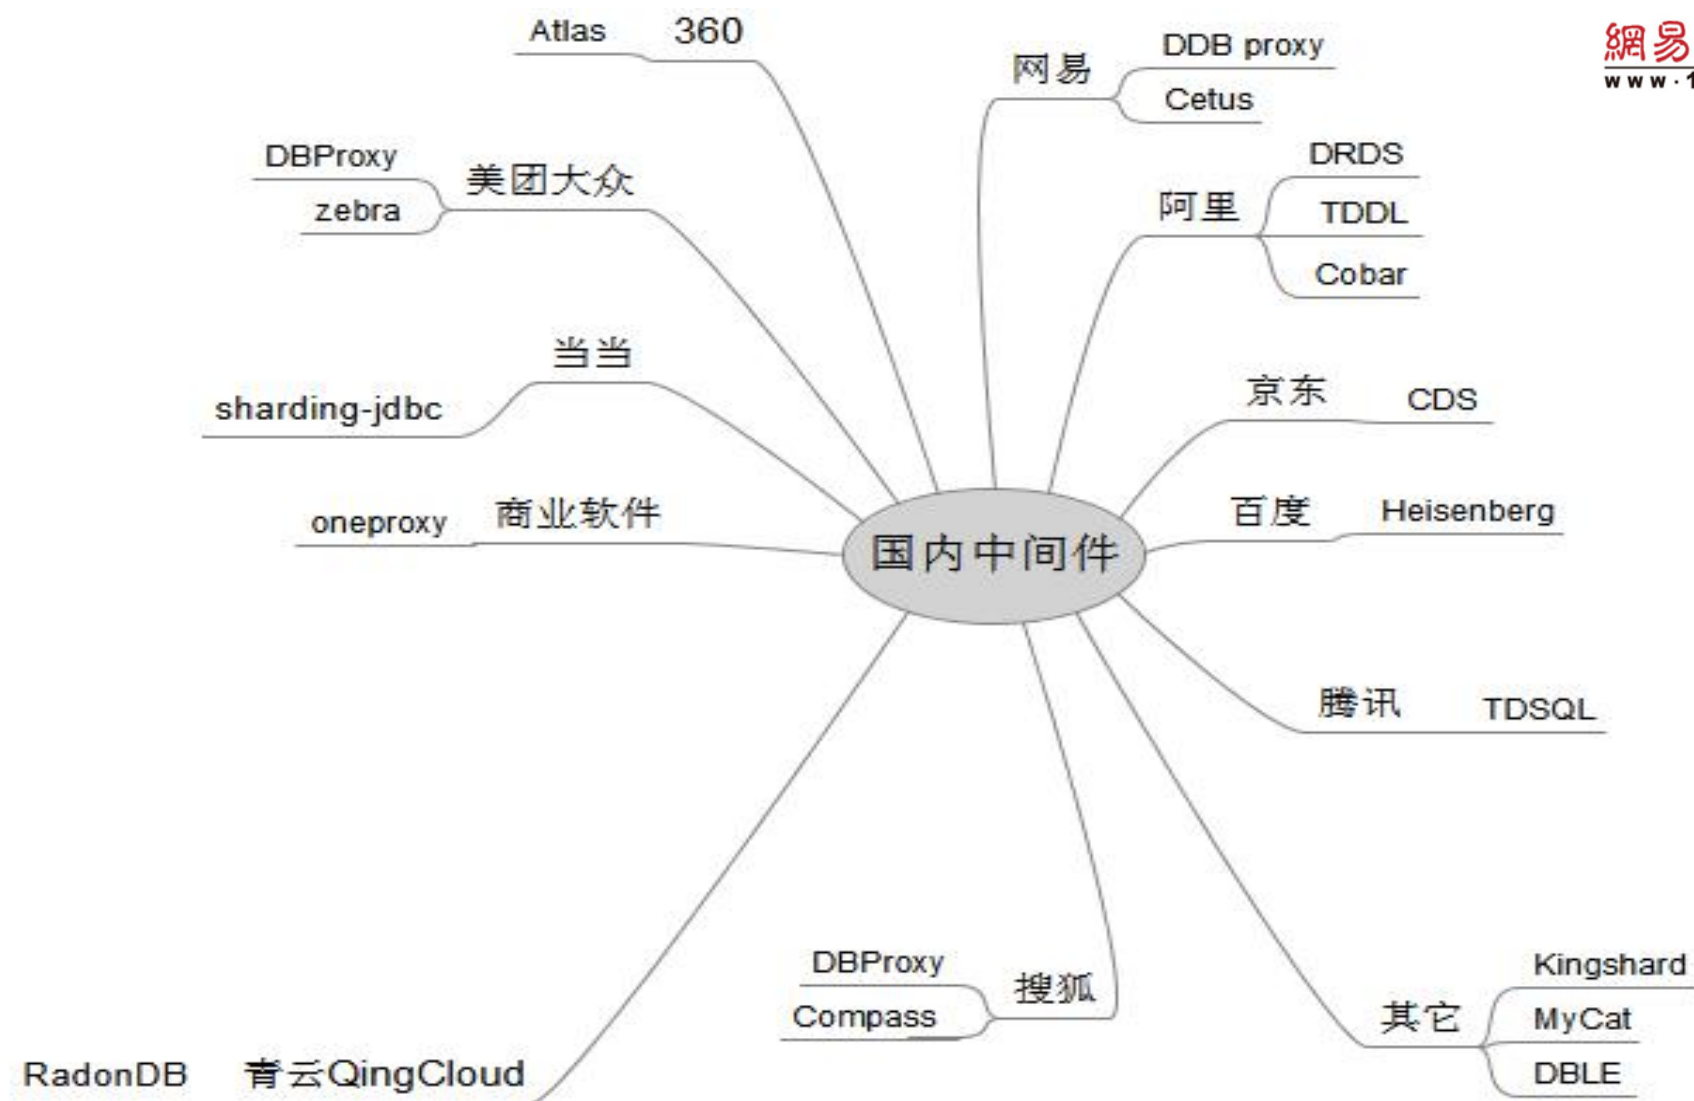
Atlas 360

DBProxy
zebra
美团大众

当当
sharding-jdbc

oneproxy 商业软件

网易
DDB proxy
Cetus

阿里
DRDS
TDDL
Cobar

京东 CDS

百度 Heisenberg

国内中间件

腾讯 TDSQL

DBProxy
Compass
搜狐

其它
Kingshard
MyCat
DBLE

RadonDB 青云QingCloud

網易
www·1